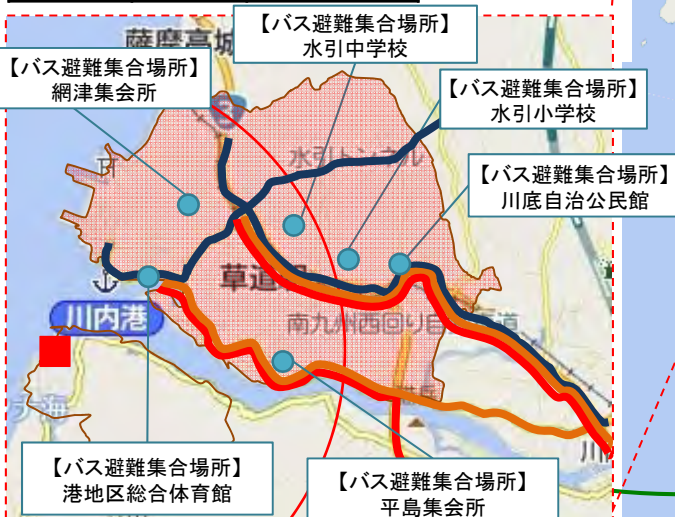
【バス避難集合場所】
水引中学校

【バス避難集合場所】
網津集会所

【バス避難集合場所】
水引小学校

【バス避難集合場所】
川底自治公民館

薩摩高城

水引トンネル

草道

南九州西回り自動車道

川内港

【バス避難集合場所】
港地区総合体育館

【バス避難集合場所】
平島集会所